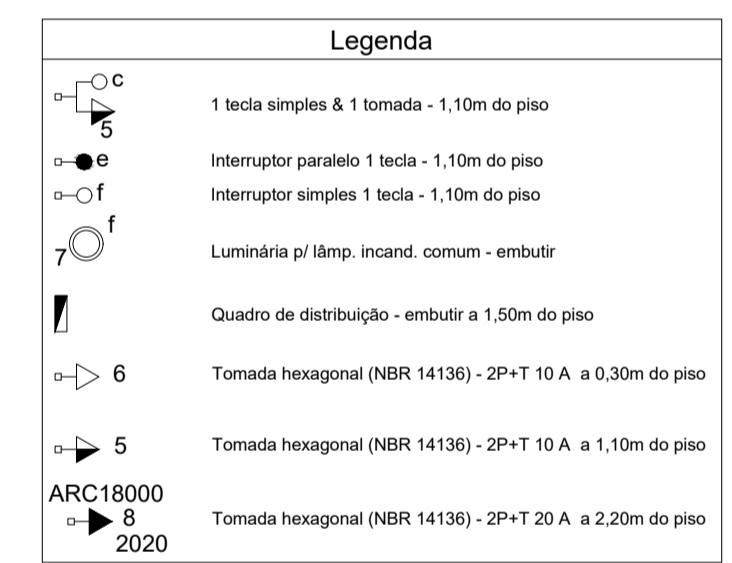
Legenda

| | |
|---|---|
| c 5 | 1 tecla simples & 1 tomada - 1,10m do piso |
| e | Interruptor paralelo 1 tecla - 1,10m do piso |
| f | Interruptor simples 1 tecla - 1,10m do piso |
| 7 f | Luminária p/ lâmp. incand. comum - embutir |
| | Quadro de distribuição - embutir a 1,50m do piso |
| 6 | Tomada hexagonal (NBR 14136) - 2P+T 10 A a 0,30m do piso |
| 5 | Tomada hexagonal (NBR 14136) - 2P+T 10 A a 1,10m do piso |
| ARC18000 8 2020 | Tomada hexagonal (NBR 14136) - 2P+T 20 A a 2,20m do piso |